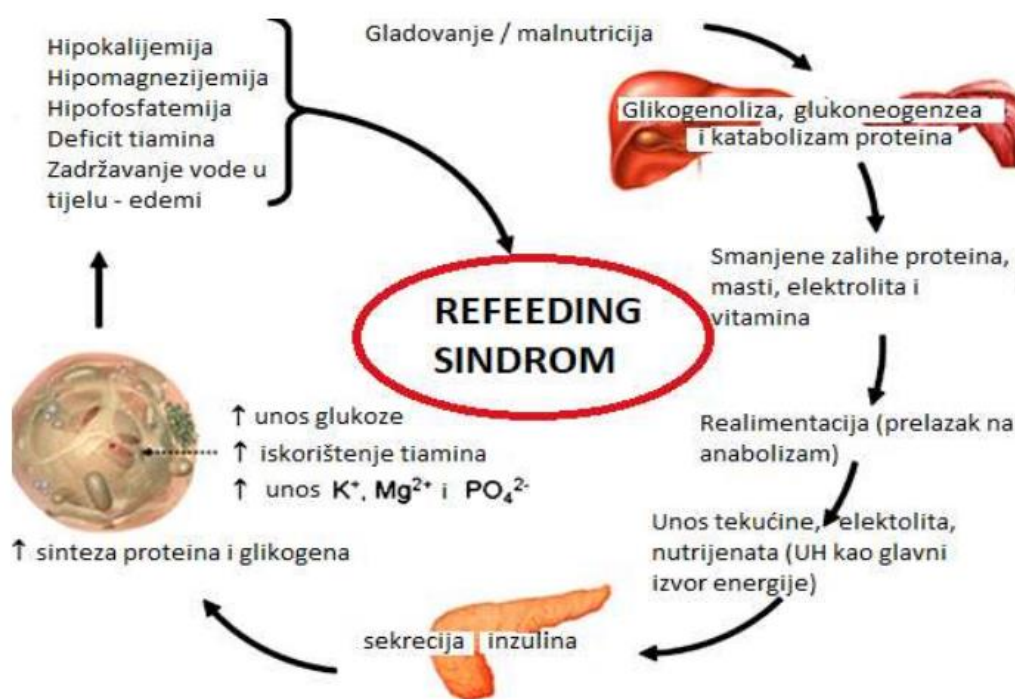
Hipokalijemija
Hipomagnezijemija
Hipofosfatemija
Deficit tiamina
Zadržavanje vode u tijelu - edemi

Gladovanje / malnutricija

Glikogenoliza, glukoneogenzea i katabolizam proteina

Smanjene zalihe proteina, masti, elektrolita i vitamina

REFEEDING SINDROM

Realimentacija (prelazak na anabolizam)

Unos tekućine, elektolita, nutrijenata (UH kao glavni izvor energije)

↑ unos glukoze
↑ iskorištenje tiamina
↑ unos $K^+$, $Mg^{2+}$ i $PO_4^{2-}$

↑ sinteza proteina i glikogena

sekrecija inzulina